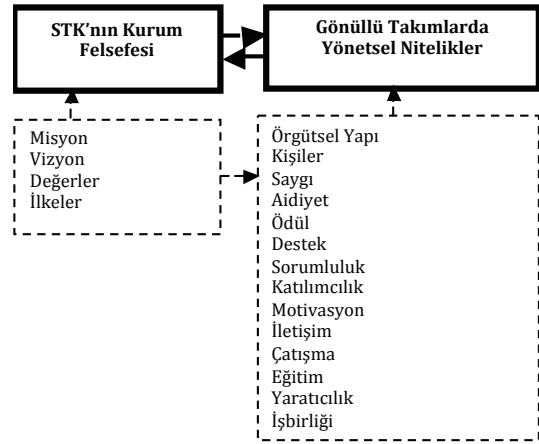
STK'nın Kurum Felsefesi

Gönüllü Takımlarda Yönetsel Nitelikler

Misyon
Vizyon
Değerler
İlkeler

Örgütsel Yapı
Kişiler
Saygı
Aidiyet
Ödül
Destek
Sorumluluk
Katılımcılık
Motivasyon
İletişim
Çatışma
Eğitim
Yaratıcılık
İşbirliği